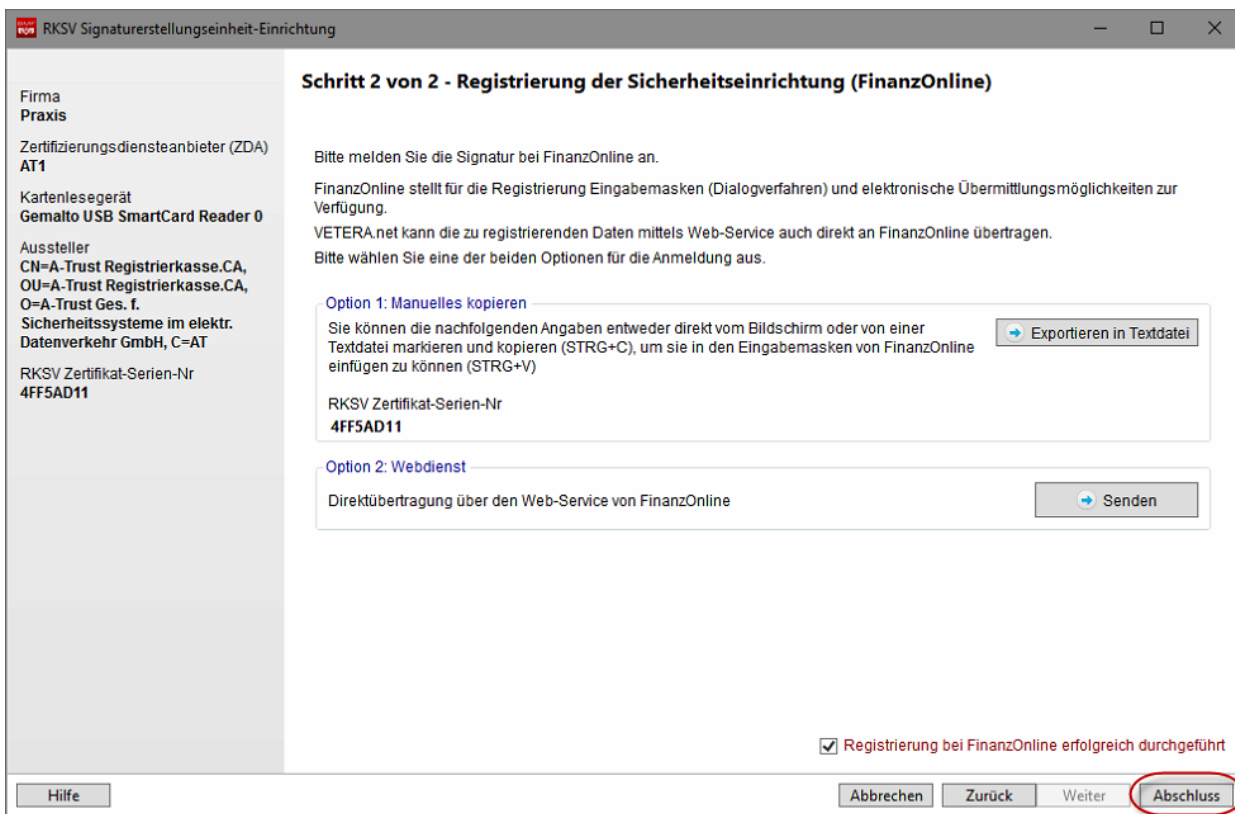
RKSV Signaturerstellungseinheit-Einrichtung

Firma
Praxis

Zertifizierungsdiensteanbieter (ZDA)
AT1

Kartenlesegerät
Gemalto USB SmartCard Reader 0

Aussteller
CN=A-Trust Registrierkasse.CA, OU=A-Trust Registrierkasse.CA, O=A-Trust Ges. f. Sicherheitssysteme im elektr. Datenverkehr GmbH, C=AT

RKSV Zertifikat-Serien-Nr
4FF5AD11

Schritt 2 von 2 - Registrierung der Sicherheitseinrichtung (FinanzOnline)

Bitte melden Sie die Signatur bei FinanzOnline an.

FinanzOnline stellt für die Registrierung Eingabemasken (Dialogverfahren) und elektronische Übermittlungsmöglichkeiten zur Verfügung.

VETERA.net kann die zu registrierenden Daten mittels Web-Service auch direkt an FinanzOnline übertragen.

Bitte wählen Sie eine der beiden Optionen für die Anmeldung aus.

Option 1: Manuelles kopieren

Sie können die nachfolgenden Angaben entweder direkt vom Bildschirm oder von einer Textdatei markieren und kopieren (STRG+C), um sie in den Eingabemasken von FinanzOnline einfügen zu können (STRG+V)

Exportieren in Textdatei

RKSV Zertifikat-Serien-Nr
4FF5AD11

Option 2: Webdienst

Direktübertragung über den Web-Service von FinanzOnline

Senden

Registrierung bei FinanzOnline erfolgreich durchgeführt

Hilfe

Abbrechen

Zurück

Weiter

Abschluss